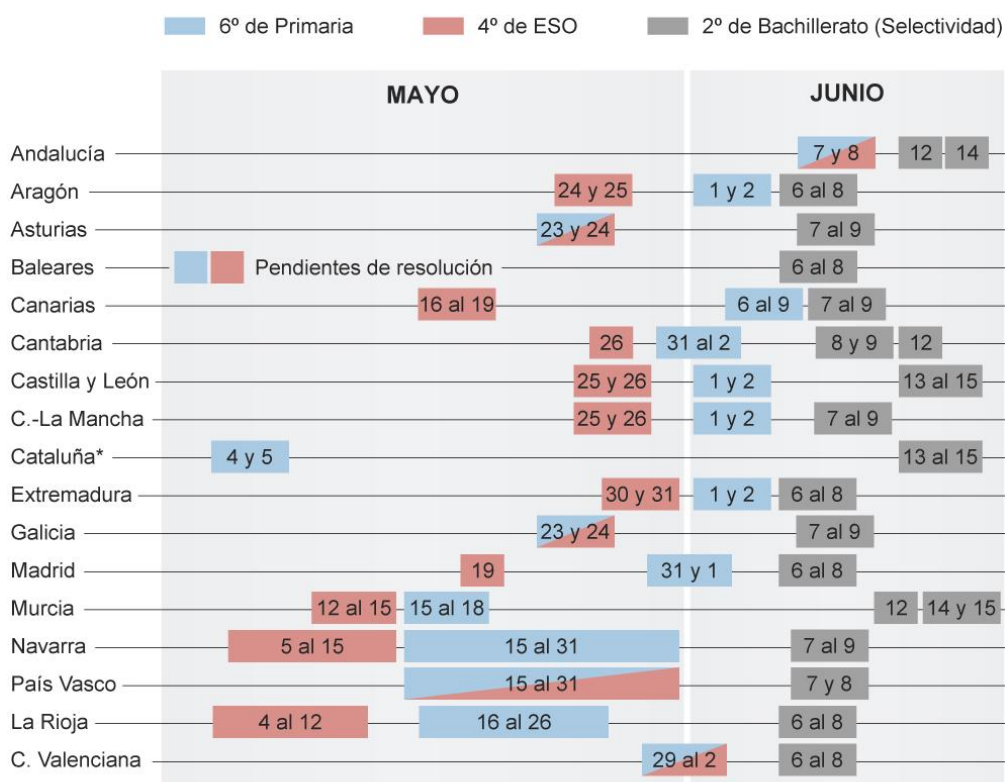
6º de Primaria 4º de ESO 2º de Bachillerato (Selectividad)

| | MAYO | JUNIO |
|---|---|---|
| Andalucía | | 7 y 8 · 12 · 14 |
| Aragón | 24 y 25 | 1 y 2 · 6 al 8 |
| Asturias | 23 y 24 | 7 al 9 |
| Baleares | Pendientes de resolución | 6 al 8 |
| Canarias | 16 al 19 | 6 al 9 · 7 al 9 |
| Cantabria | 26 · 31 al 2 | 8 y 9 · 12 |
| Castilla y León | 25 y 26 | 1 y 2 · 13 al 15 |
| C.-La Mancha | 25 y 26 | 1 y 2 · 7 al 9 |
| Cataluña* | 4 y 5 | 13 al 15 |
| Extremadura | 30 y 31 | 1 y 2 · 6 al 8 |
| Galicia | 23 y 24 | 7 al 9 |
| Madrid | 19 · 31 y 1 | 6 al 8 |
| Murcia | 12 al 15 · 15 al 18 | 12 · 14 y 15 |
| Navarra | 5 al 15 · 15 al 31 | 7 al 9 |
| País Vasco | 15 al 31 | 7 y 8 |
| La Rioja | 4 al 12 · 16 al 26 | 6 al 8 |
| C. Valenciana | 29 al 2 | 6 al 8 |